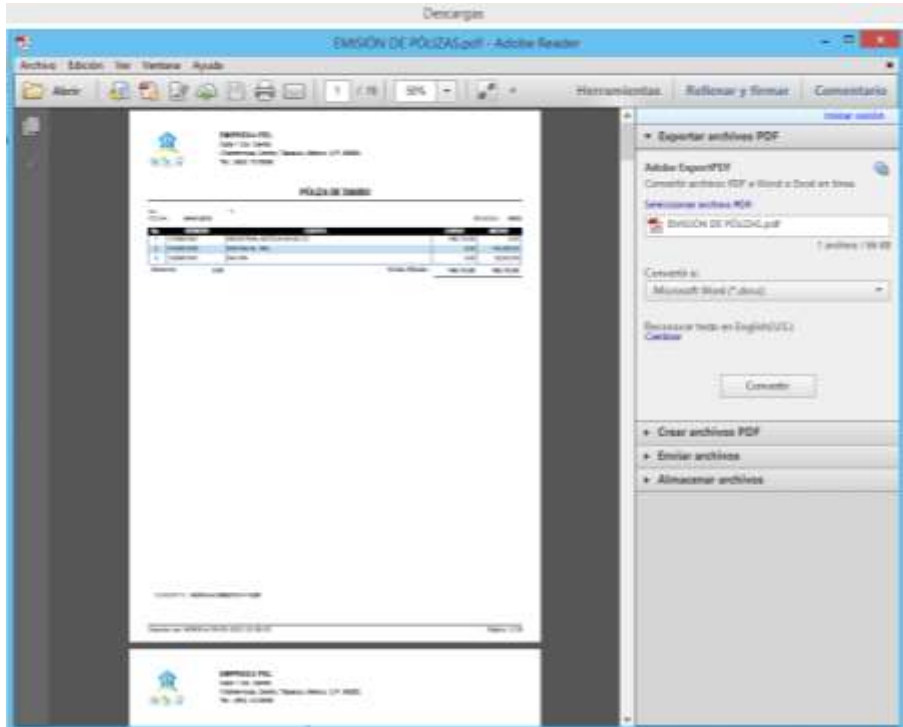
Descargas

EMISIÓN DE PÓLIZAS.pdf - Adobe Reader

Archivo Edición Ver Ventana Ayuda

Abrir

1 / 19

50%

Herramientas Rellenar y firmar Comentario

Iniciar sesión

▾ Exportar archivos PDF

Adobe ExportPDF

Convierta archivos PDF a Word o Excel en línea.

Seleccionar archivo PDF:

EMISIÓN DE PÓLIZAS.pdf

1 archivo / 98 KB

Convertir a:

Microsoft Word (*.docx)

Reconocer texto en English(US)

Cambiar

Convertir

▸ Crear archivos PDF

▸ Enviar archivos

▸ Almacenar archivos

EMPRESA PSL

PÓLIZA DE DIARIO

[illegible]

EMPRESA PSL